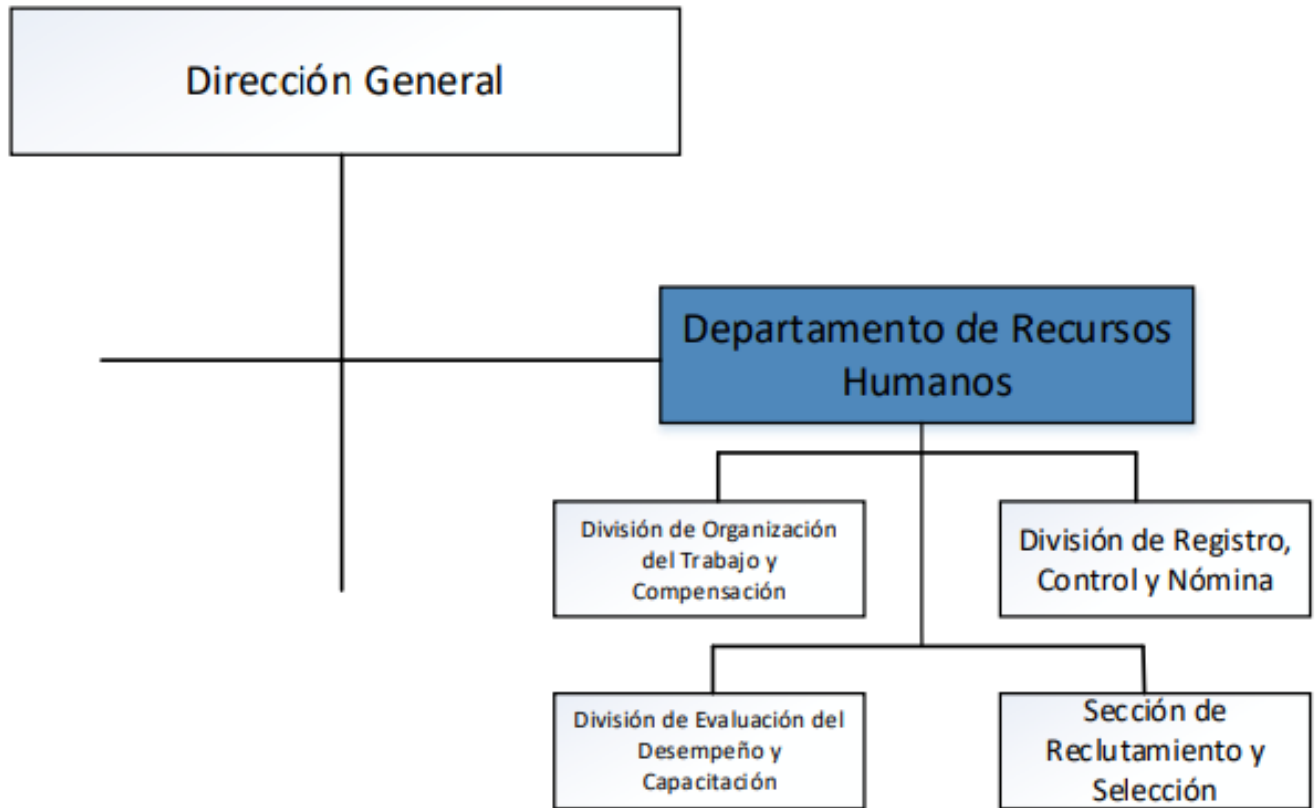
Dirección General

Departamento de Recursos Humanos

División de Organización del Trabajo y Compensación

División de Registro, Control y Nómina

División de Evaluación del Desempeño y Capacitación

Sección de Reclutamiento y Selección